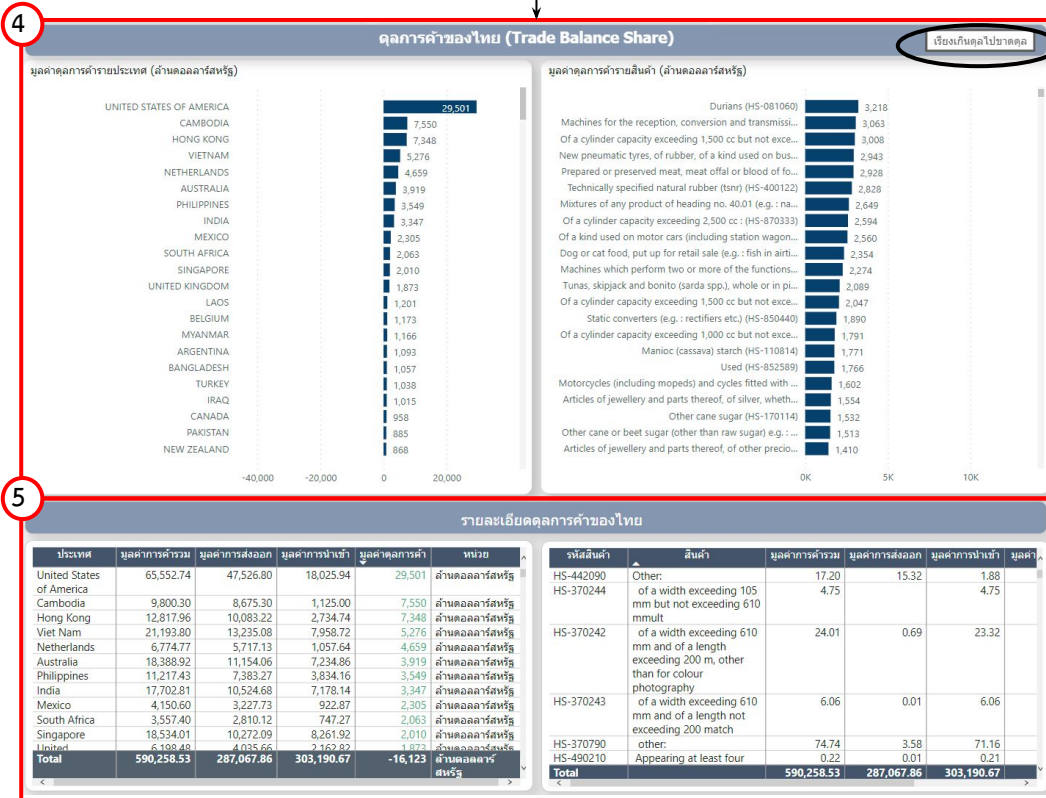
4

ดุลการค้าของไทย (Trade Balance Share)

เรียงเกินดุลไปขาดดุล

มูลค่าดุลการค้ารายประเทศ (ล้านดอลลาร์สหรัฐ)

UNITED STATES OF AMERICA 29,501
CAMBODIA 7,550
HONG KONG 7,348
VIETNAM 5,276
NETHERLANDS 4,659
AUSTRALIA 3,919
PHILIPPINES 3,549
INDIA 3,347
MEXICO 2,305
SOUTH AFRICA 2,063
SINGAPORE 2,010
UNITED KINGDOM 1,873
LAOS 1,201
BELGIUM 1,173
MYANMAR 1,166
ARGENTINA 1,093
BANGLADESH 1,057
TURKEY 1,038
IRAQ 1,015
CANADA 958
PAKISTAN 885
NEW ZEALAND 868

-40,000 -20,000 0 20,000

มูลค่าดุลการค้ารายสินค้า (ล้านดอลลาร์สหรัฐ)

Durians (HS-081060) 3,218
Machines for the reception, conversion and transmissi... 3,063
Of a cylinder capacity exceeding 1,500 cc but not exce... 3,008
New pneumatic tyres, of rubber, of a kind used on bus... 2,943
Prepared or preserved meat, meat offal or blood of fo... 2,928
Technically specified natural rubber (tsnr) (HS-400122) 2,828
Mixtures of any product of heading no. 40.01 (e.g. : na... 2,649
Of a cylinder capacity exceeding 2,500 cc : (HS-870333) 2,594
Of a kind used on motor cars (including station wagon... 2,560
Dog or cat food, put up for retail sale (e.g. : fish in airti... 2,354
Machines which perform two or more of the functions... 2,274
Tunas, skipjack and bonito (sarda spp.), whole or in pi... 2,089
Of a cylinder capacity exceeding 1,500 cc but not exce... 2,047
Static converters (e.g. : rectifiers etc.) (HS-850440) 1,890
Of a cylinder capacity exceeding 1,000 cc but not exce... 1,791
Manioc (cassava) starch (HS-110814) 1,771
Used (HS-852589) 1,766
Motorcycles (including mopeds) and cycles fitted with ... 1,602
Articles of jewellery and parts thereof, of silver, wheth... 1,554
Other cane sugar (HS-170114) 1,532
Other cane or beet sugar (other than raw sugar) e.g. : ... 1,513
Articles of jewellery and parts thereof, of other precio... 1,410

0K 5K 10K

5

รายละเอียดดุลการค้าของไทย

| ประเทศ | มูลค่าการค้ารวม | มูลค่าการส่งออก | มูลค่าการนำเข้า | มูลค่าดุลการค้า | หน่วย |
|---|---|---|---|---|---|
| United States of America | 65,552.74 | 47,526.80 | 18,025.94 | 29,501 | ล้านดอลลาร์สหรัฐ |
| Cambodia | 9,800.30 | 8,675.30 | 1,125.00 | 7,550 | ล้านดอลลาร์สหรัฐ |
| Hong Kong | 12,817.96 | 10,083.22 | 2,734.74 | 7,348 | ล้านดอลลาร์สหรัฐ |
| Viet Nam | 21,193.80 | 13,235.08 | 7,958.72 | 5,276 | ล้านดอลลาร์สหรัฐ |
| Netherlands | 6,774.77 | 5,717.13 | 1,057.64 | 4,659 | ล้านดอลลาร์สหรัฐ |
| Australia | 18,388.92 | 11,154.06 | 7,234.86 | 3,919 | ล้านดอลลาร์สหรัฐ |
| Philippines | 11,217.43 | 7,383.27 | 3,834.16 | 3,549 | ล้านดอลลาร์สหรัฐ |
| India | 17,702.81 | 10,524.68 | 7,178.14 | 3,347 | ล้านดอลลาร์สหรัฐ |
| Mexico | 4,150.60 | 3,227.73 | 922.87 | 2,305 | ล้านดอลลาร์สหรัฐ |
| South Africa | 3,557.40 | 2,810.12 | 747.27 | 2,063 | ล้านดอลลาร์สหรัฐ |
| Singapore | 18,534.01 | 10,272.09 | 8,261.92 | 2,010 | ล้านดอลลาร์สหรัฐ |
| United | 6,198.48 | 4,035.66 | 2,162.82 | 1,873 | ล้านดอลลาร์สหรัฐ |
| Total | 590,258.53 | 287,067.86 | 303,190.67 | -16,123 | ล้านดอลลาร์สหรัฐ |

| รหัสสินค้า | สินค้า | มูลค่าการค้ารวม | มูลค่าการส่งออก | มูลค่าการนำเข้า | มูลค่า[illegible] |
|---|---|---|---|---|---|
| HS-442090 | Other: | 17.20 | 15.32 | 1.88 | |
| HS-370244 | of a width exceeding 105 mm but not exceeding 610 mmult | 4.75 | | 4.75 | |
| HS-370242 | of a width exceeding 610 mm and of a length exceeding 200 m, other than for colour photography | 24.01 | 0.69 | 23.32 | |
| HS-370243 | of a width exceeding 610 mm and of a length not exceeding 200 match | 6.06 | 0.01 | 6.06 | |
| HS-370790 | other: | 74.74 | 3.58 | 71.16 | |
| HS-490210 | Appearing at least four | 0.22 | 0.01 | 0.21 | |
| Total | | 590,258.53 | 287,067.86 | 303,190.67 | |